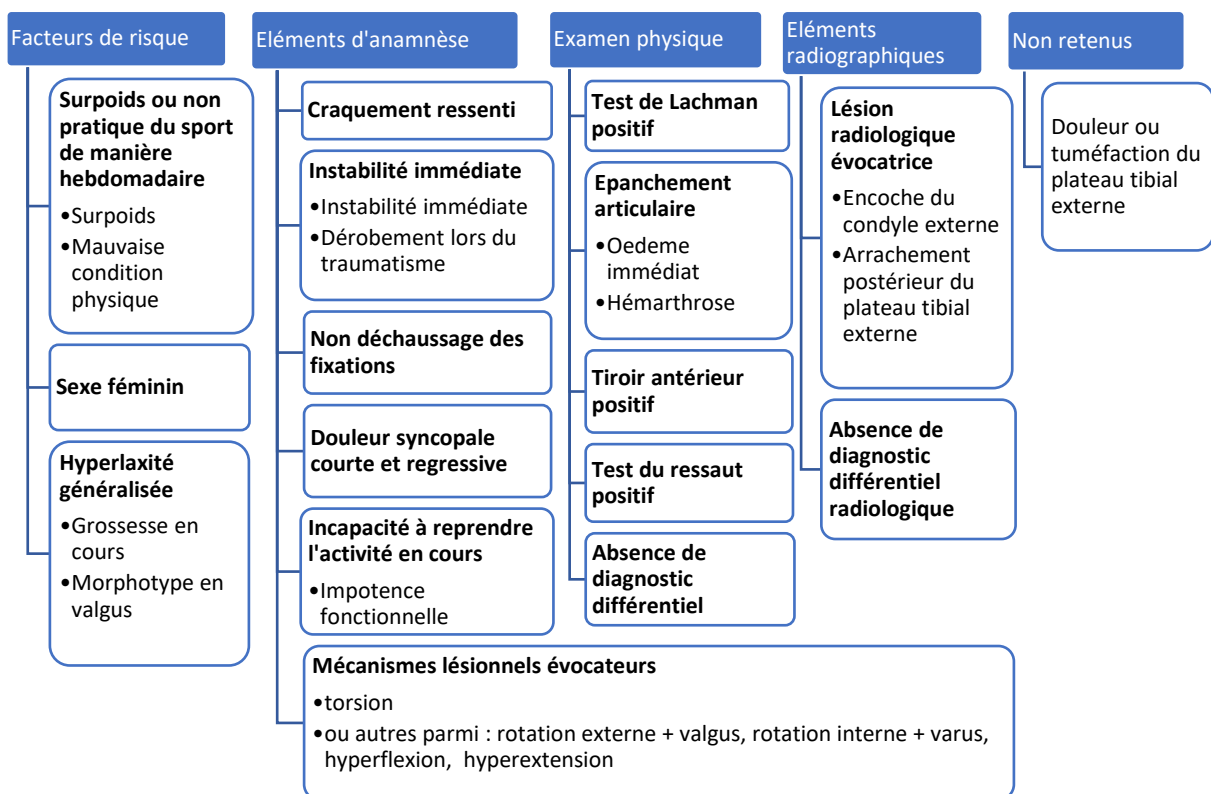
Facteurs de risque

Surpoids ou non pratique du sport de manière hebdomadaire
•Surpoids
•Mauvaise condition physique

Sexe féminin

Hyperlaxité généralisée
•Grossesse en cours
•Morphotype en valgus

Eléments d'anamnèse

Craquement ressenti

Instabilité immédiate
•Instabilité immédiate
•Dérobement lors du traumatisme

Non déchaussage des fixations

Douleur syncopale courte et regressive

Incapacité à reprendre l'activité en cours
•Impotence fonctionnelle

Mécanismes lésionnels évocateurs
•torsion
•ou autres parmi : rotation externe + valgus, rotation interne + varus, hyperflexion, hyperextension

Examen physique

Test de Lachman positif

Epanchement articulaire
•Oedeme immédiat
•Hémarthrose

Tiroir antérieur positif

Test du ressaut positif

Absence de diagnostic différentiel

Eléments radiographiques

Lésion radiologique évocatrice
•Encoche du condyle externe
•Arrachement postérieur du plateau tibial externe

Absence de diagnostic différentiel radiologique

Non retenus

Douleur ou tuméfaction du plateau tibial externe